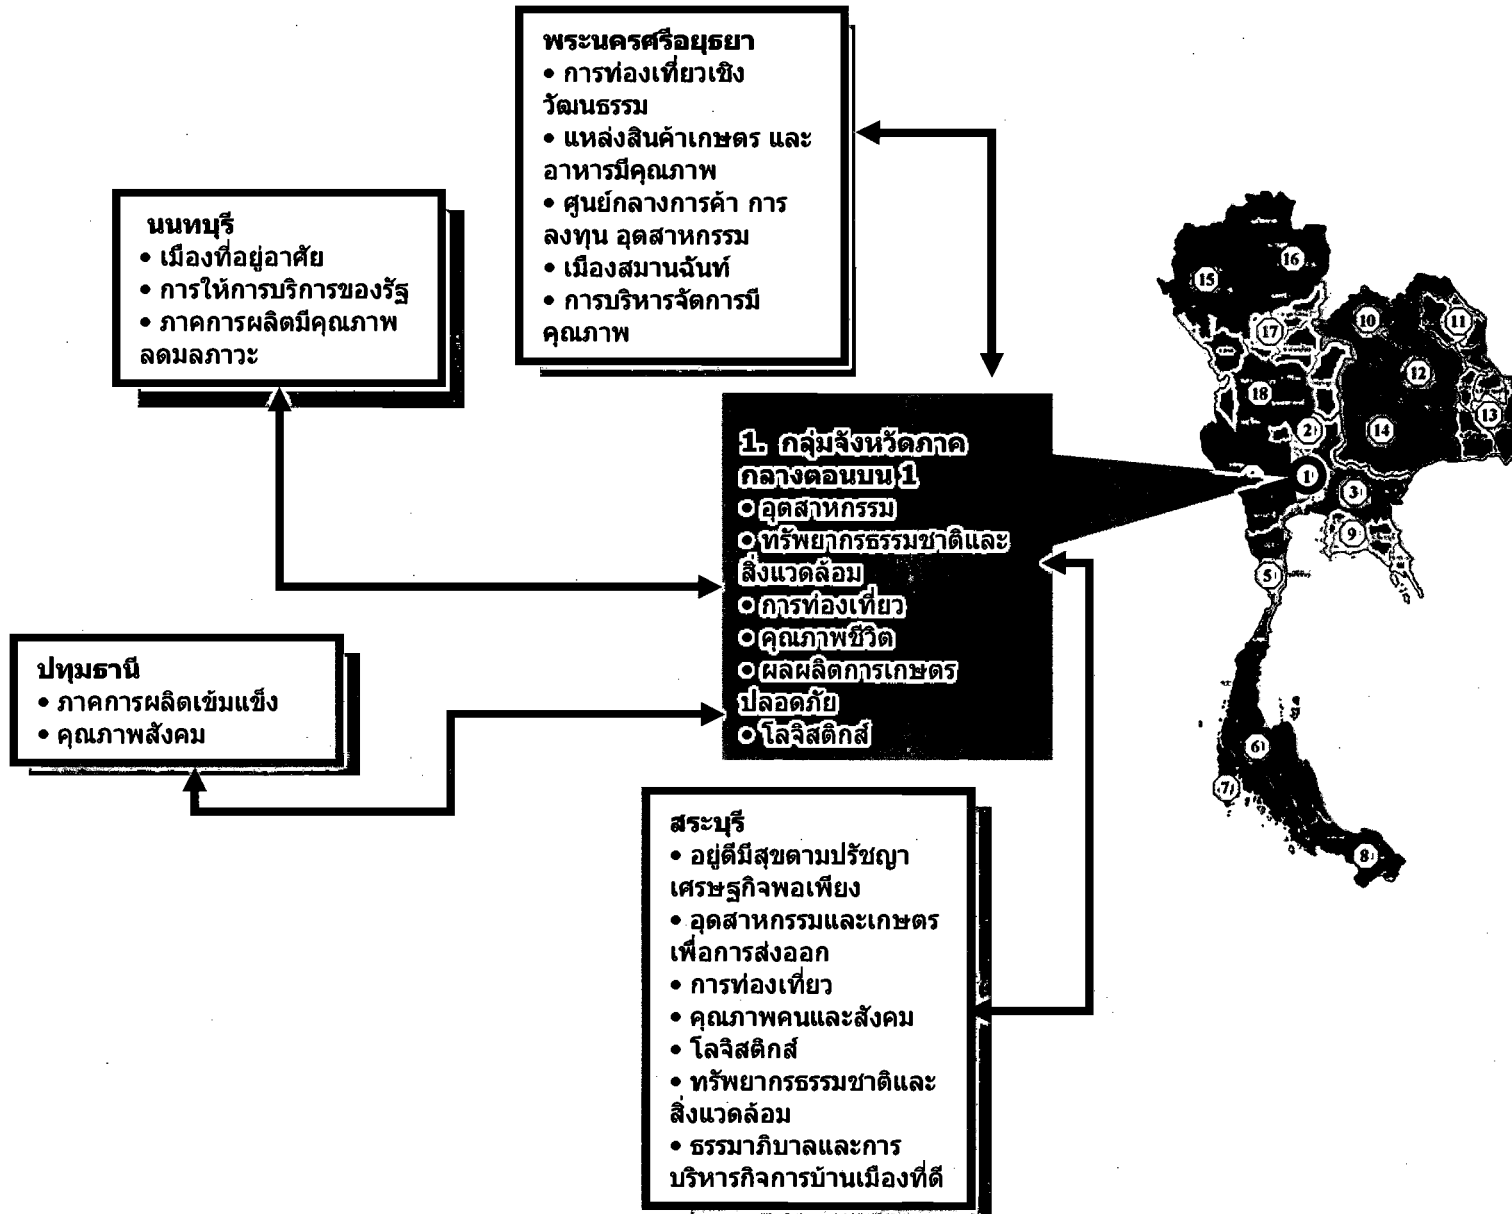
พระนครศรีอยุธยา
• การท่องเที่ยวเชิงวัฒนธรรม
• แหล่งสินค้าเกษตร และอาหารมีคุณภาพ
• ศูนย์กลางการค้า การลงทุน อุตสาหกรรม
• เมืองสมานฉันท์
• การบริหารจัดการมีคุณภาพ

นนทบุรี
• เมืองที่อยู่อาศัย
• การให้การบริการของรัฐ
• ภาคการผลิตมีคุณภาพ ลดมลภาวะ

1. กลุ่มจังหวัดภาคกลางตอนบน 1
• อุตสาหกรรม
• ทรัพยากรธรรมชาติและสิ่งแวดล้อม
• การท่องเที่ยว
• คุณภาพชีวิต
• ผลผลิตการเกษตรปลอดภัย
• โลจิสติกส์

ปทุมธานี
• ภาคการผลิตเข้มแข็ง
• คุณภาพสังคม

สระบุรี
• อยู่ดีมีสุขตามปรัชญาเศรษฐกิจพอเพียง
• อุตสาหกรรมและเกษตรเพื่อการส่งออก
• การท่องเที่ยว
• คุณภาพคนและสังคม
• โลจิสติกส์
• ทรัพยากรธรรมชาติและสิ่งแวดล้อม
• ธรรมาภิบาลและการบริหารกิจการบ้านเมืองที่ดี

16
15
17
10
11
12
18
13
2
14
1
3
9
5
6
7
8